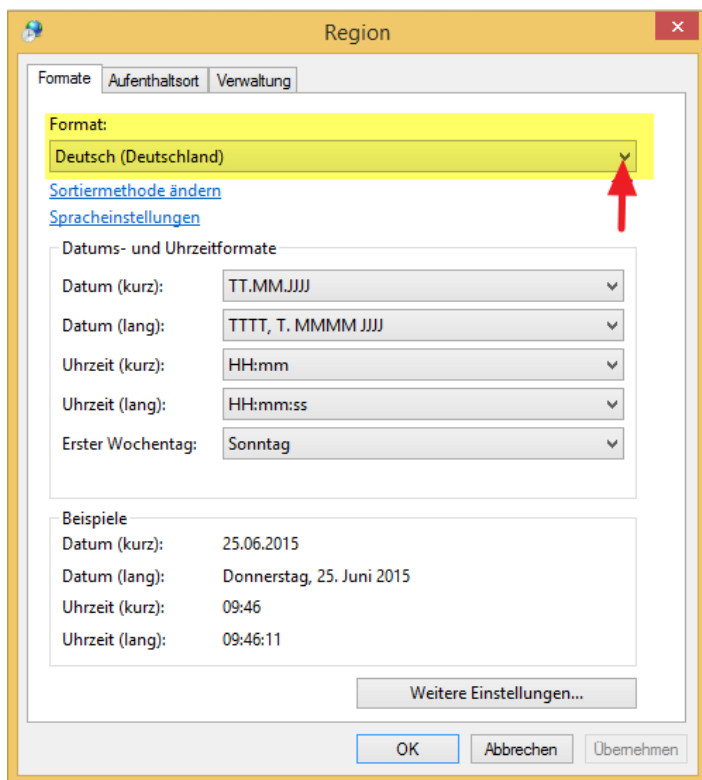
Region

Formate | Aufenthaltsort | Verwaltung

Format:
Deutsch (Deutschland)

Sortiermethode ändern
Spracheinstellungen

Datums- und Uhrzeitformate

Datum (kurz): TT.MM.JJJJ
Datum (lang): TTTT, T. MMMM JJJJ
Uhrzeit (kurz): HH:mm
Uhrzeit (lang): HH:mm:ss
Erster Wochentag: Sonntag

Beispiele
Datum (kurz): 25.06.2015
Datum (lang): Donnerstag, 25. Juni 2015
Uhrzeit (kurz): 09:46
Uhrzeit (lang): 09:46:11

Weitere Einstellungen...

OK Abbrechen Übernehmen